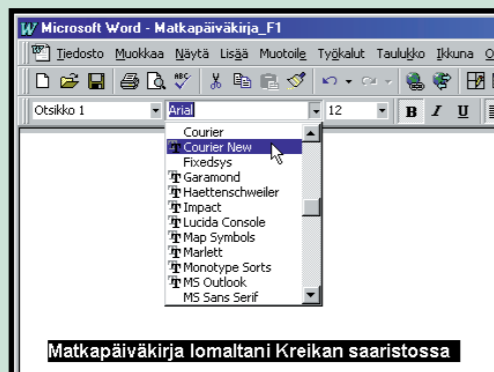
Microsoft Word - Matkapäiväkirja_F1

Tiedosto Muokkaa Näytä Lisää Muotoile Työkalut Taulukko Ikkuna O

Otsikko 1 Arial 12 B I U

Courier
Courier New
Fixedsys
Garamond
Haettenschweiler
Impact
Lucida Console
Map Symbols
Marlett
Monotype Sorts
MS Outlook
MS Sans Serif

Matkapäiväkirja lomaltani Kreikan saaristossa